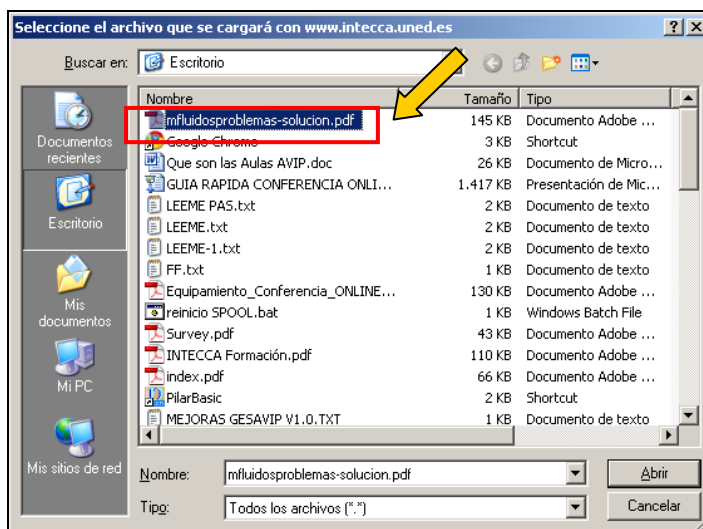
Seleccione el archivo que se cargará con www.intecca.uned.es

? X

Buscar en: Escritorio

Documentos recientes

Escritorio

Mis documentos

Mi PC

Mis sitios de red

| Nombre | Tamaño | Tipo |
|---|---|---|
| mfluidosproblemas-solucion.pdf | 145 KB | Documento Adobe ... |
| Google Chrome | 3 KB | Shortcut |
| Que son las Aulas AVIP.doc | 26 KB | Documento de Micro... |
| GUIA RAPIDA CONFERENCIA ONLI... | 1.417 KB | Presentación de Mic... |
| LEEME PAS.txt | 2 KB | Documento de texto |
| LEEME.txt | 2 KB | Documento de texto |
| LEEME-1.txt | 2 KB | Documento de texto |
| FF.txt | 1 KB | Documento de texto |
| Equipamiento_Conferencia_ONLINE... | 130 KB | Documento Adobe ... |
| reinicio SPOOL.bat | 1 KB | Windows Batch File |
| Survey.pdf | 43 KB | Documento Adobe ... |
| INTECCA Formación.pdf | 110 KB | Documento Adobe ... |
| index.pdf | 66 KB | Documento Adobe ... |
| PilarBasic | 2 KB | Shortcut |
| MEJORAS GESAVIP V1.0.TXT | 1 KB | Documento de texto |

Nombre: mfluidosproblemas-solucion.pdf

Abrir

Tipo: Todos los archivos (*.*)

Cancelar